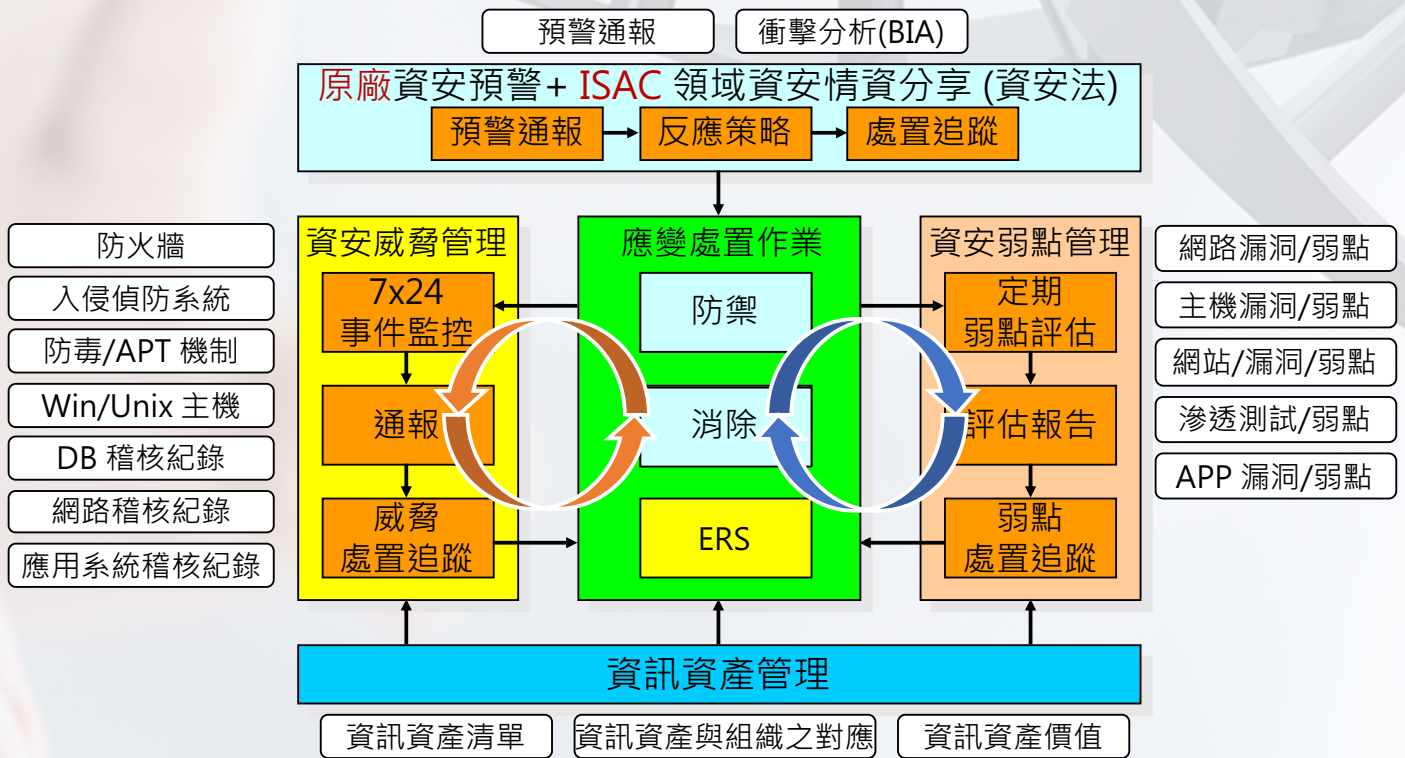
預警通報

衝擊分析(BIA)

原廠資安預警+ ISAC 領域資安情資分享 (資安法)

預警通報

反應策略

處置追蹤

防火牆

入侵偵防系統

防毒/APT 機制

Win/Unix 主機

DB 稽核紀錄

網路稽核紀錄

應用系統稽核紀錄

資安威脅管理

7x24 事件監控

通報

威脅處置追蹤

應變處置作業

防禦

消除

ERS

資安弱點管理

定期弱點評估

評估報告

弱點處置追蹤

網路漏洞/弱點

主機漏洞/弱點

網站/漏洞/弱點

滲透測試/弱點

APP 漏洞/弱點

資訊資產管理

資訊資產清單

資訊資產與組織之對應

資訊資產價值